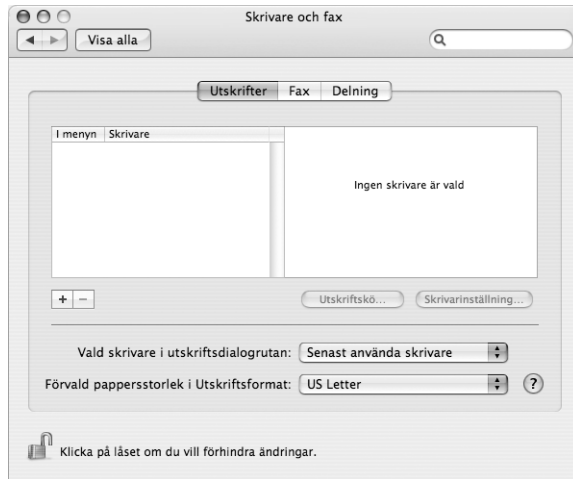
Skrivare och fax

Visa alla

Utskrifter | Fax | Delning

| I menyn | Skrivare |
|---|---|

Ingen skrivare är vald

+ −

Utskriftskö...

Skrivarinställning...

Vald skrivare i utskriftsdialogrutan: Senast använda skrivare

Förvald pappersstorlek i Utskriftsformat: US Letter

?

Klicka på låset om du vill förhindra ändringar.